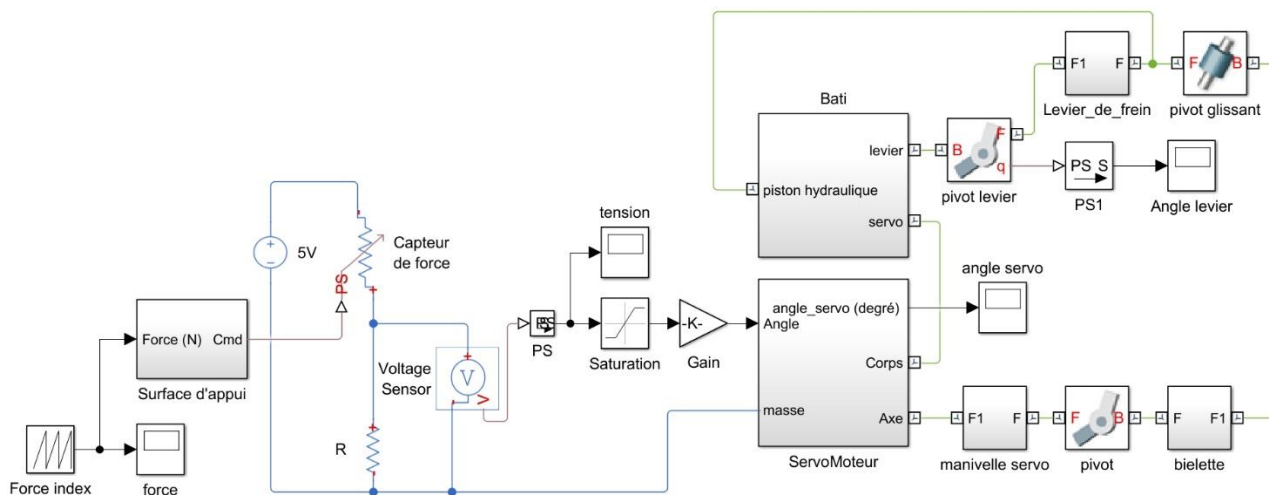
Bati

F1 F

Levier_de_frein

F B

pivot glissant

levier

B F q

pivot levier

PS S

PS1

Angle levier

piston hydraulique

servo

tension

5V

Capteur de force

PS

Force (N) Cmd

Surface d'appui

Voltage Sensor

V

PS

Saturation

-K-

Gain

angle_servo (degré)
Angle

Corps

masse

Axe

ServoMoteur

angle servo

F1 F

manivelle servo

F B

pivot

F F1

bielette

R

Force index

force